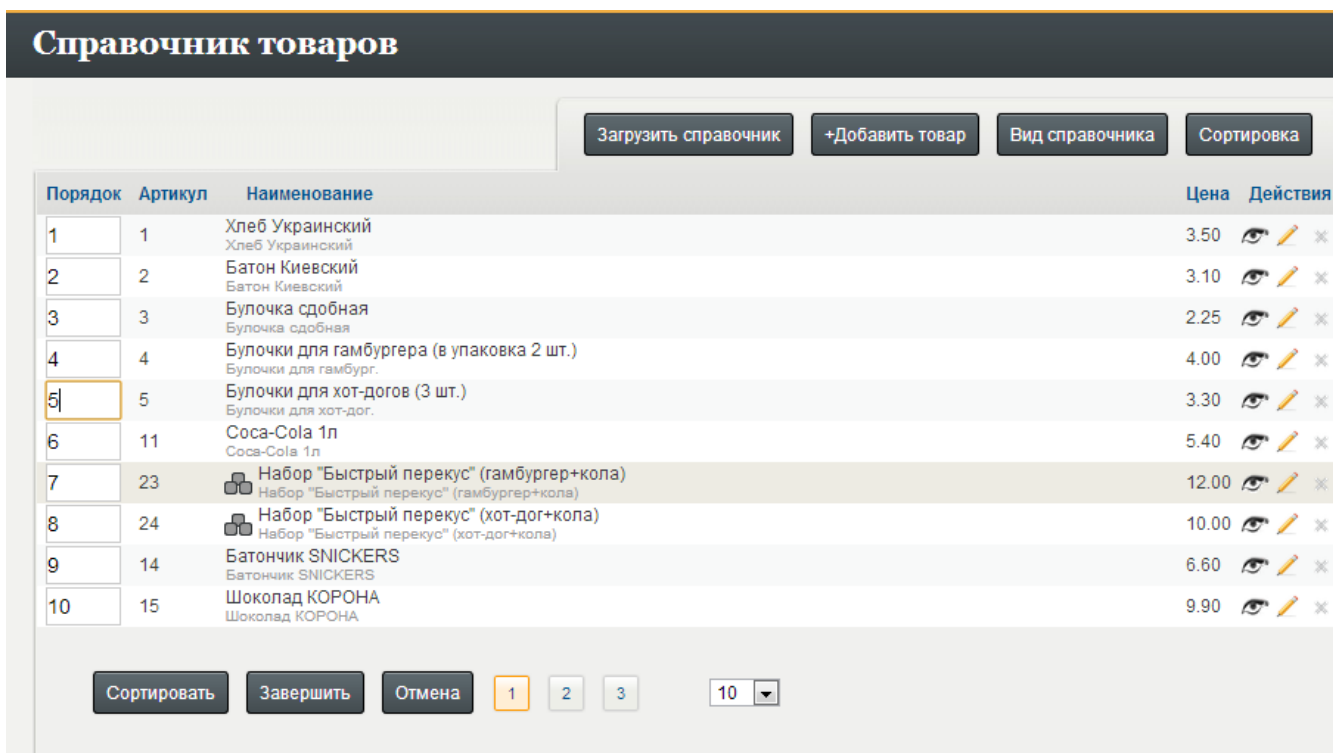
Справочник товаров

Загрузить справочник | +Добавить товар | Вид справочника | Сортировка

| Порядок | Артикул | Наименование | Цена | Действия |
|---|---|---|---|---|
| 1 | 1 | Хлеб Украинский<br>Хлеб Украинский | 3.50 | |
| 2 | 2 | Батон Киевский<br>Батон Киевский | 3.10 | |
| 3 | 3 | Булочка сдобная<br>Булочка сдобная | 2.25 | |
| 4 | 4 | Булочки для гамбургера (в упаковка 2 шт.)<br>Булочки для гамбург. | 4.00 | |
| 5 | 5 | Булочки для хот-догов (3 шт.)<br>Булочки для хот-дог. | 3.30 | |
| 6 | 11 | Coca-Cola 1л<br>Coca-Cola 1л | 5.40 | |
| 7 | 23 | Набор "Быстрый перекус" (гамбургер+кола)<br>Набор "Быстрый перекус" (гамбургер+кола) | 12.00 | |
| 8 | 24 | Набор "Быстрый перекус" (хот-дог+кола)<br>Набор "Быстрый перекус" (хот-дог+кола) | 10.00 | |
| 9 | 14 | Батончик SNICKERS<br>Батончик SNICKERS | 6.60 | |
| 10 | 15 | Шоколад КОРОНА<br>Шоколад КОРОНА | 9.90 | |

Сортировать | Завершить | Отмена | 1 | 2 | 3 | 10